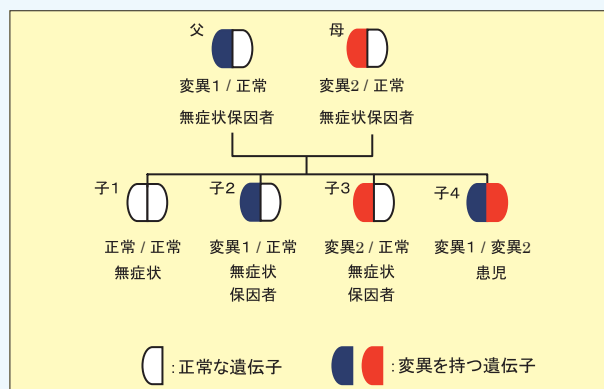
父
変異1 / 正常
無症状保因者

母
変異2 / 正常
無症状保因者

子1
正常 / 正常
無症状

子2
変異1 / 正常
無症状
保因者

子3
変異2 / 正常
無症状
保因者

子4
変異1 / 変異2
患児

: 正常な遺伝子

: 変異を持つ遺伝子